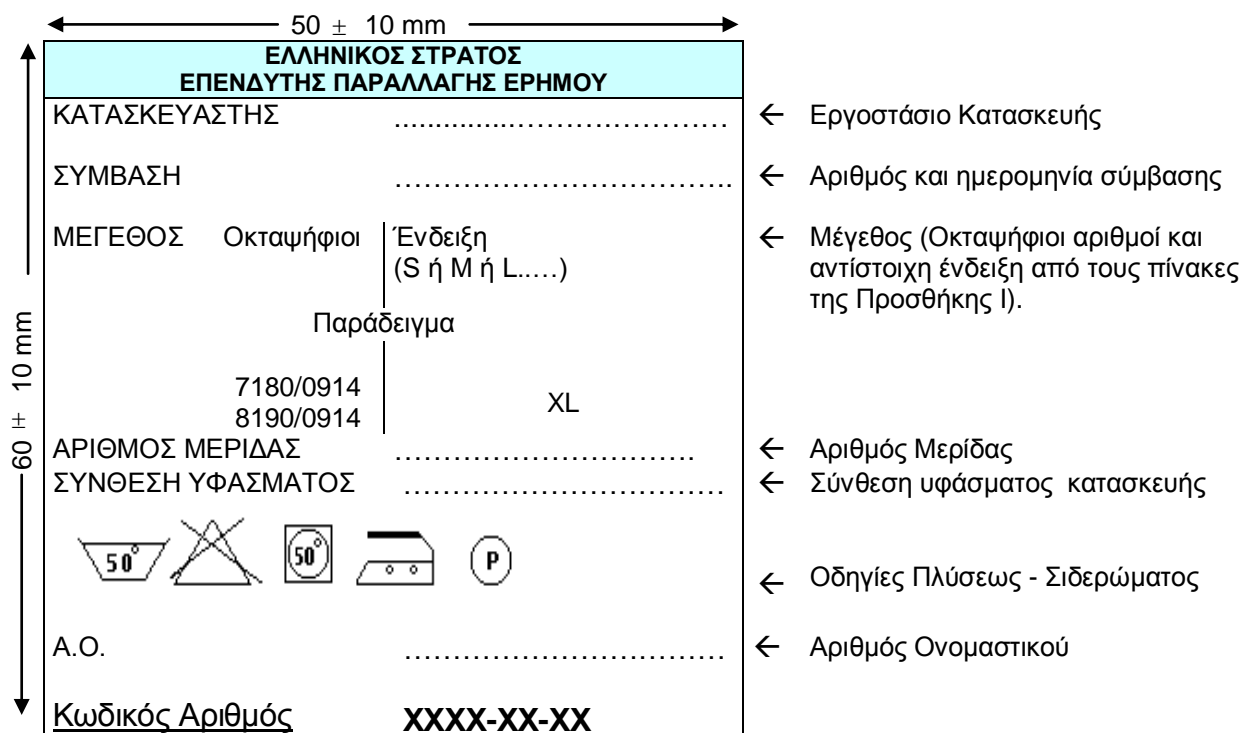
50 ± 10 mm

60 ± 10 mm

ΕΛΛΗΝΙΚΟΣ ΣΤΡΑΤΟΣ
ΕΠΕΝΔΥΤΗΣ ΠΑΡΑΛΛΑΓΗΣ ΕΡΗΜΟΥ

ΚΑΤΑΣΚΕΥΑΣΤΗΣ ..................................... ← Εργοστάσιο Κατασκευής

ΣΥΜΒΑΣΗ ..................................... ← Αριθμός και ημερομηνία σύμβασης

ΜΕΓΕΘΟΣ Οκταψήφιοι | Ένδειξη (S ή M ή L.....) ← Μέγεθος (Οκταψήφιοι αριθμοί και αντίστοιχη ένδειξη από τους πίνακες της Προσθήκης Ι).

Παράδειγμα

7180/0914
8190/0914
XL

ΑΡΙΘΜΟΣ ΜΕΡΙΔΑΣ ................................. ← Αριθμός Μερίδας

ΣΥΝΘΕΣΗ ΥΦΑΣΜΑΤΟΣ ................................. ← Σύνθεση υφάσματος κατασκευής

50° 50° P

← Οδηγίες Πλύσεως - Σιδερώματος

Α.Ο. ..................................... ← Αριθμός Ονομαστικού

Κωδικός Αριθμός XXXX-XX-XX